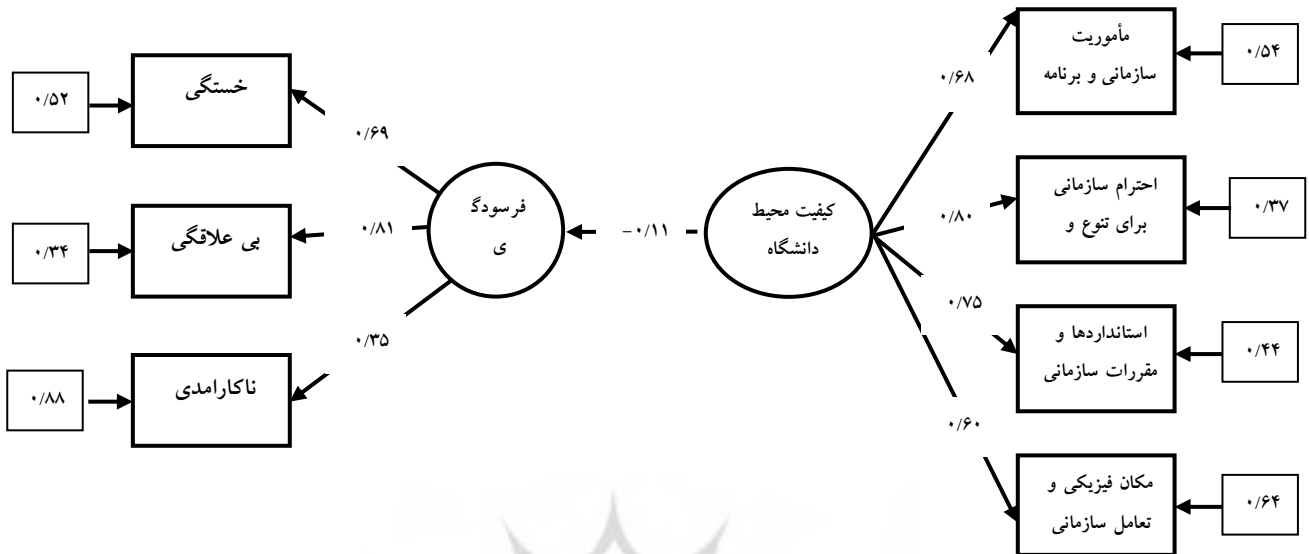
مأموریت سازمانی و برنامه

۰/۵۴

۰/۶۸

احترام سازمانی برای تنوع و

۰/۳۷

۰/۸۰

کیفیت محیط دانشگاه

-۰/۱۱

فرسودگ ی

۰/۶۹

۰/۸۱

۰/۳۵

خستگی

۰/۵۲

بی علاقگی

۰/۳۴

ناکارامدی

۰/۸۸

۰/۷۵

استانداردها و مقررات سازمانی

۰/۴۴

۰/۶۰

مکان فیزیکی و تعامل سازمانی

۰/۶۴